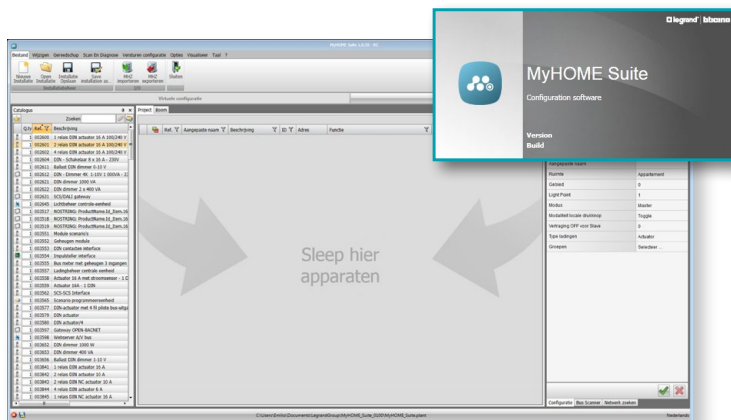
MyHOME Suite

Configuration software

Version

Build

legrand | bticino

MyHOME Suite 1.0.33 - 41

Bestand Wijzigen Gereedschap Scan En Diagnose Ventieren configuratie Opties Visualiseer Taal

Nieuwe Installatie Open Installatie Installatie Opslaan Save installation as... MHZ importeren MHZ exporteren Sluiten

Installatiebeheer

Virtuele configurator

Catalogue

Zoeken

Project Boom

Ref. Beschrijving

Ref. Aangepaste naam Beschrijving ID Adres Functie

| Ref. | Beschrijving |
|---|---|
| 002600 | 1 relais DIN actuator 16 A 100/240 V |
| 002601 | 2 relais DIN actuator 16 A 100/240 V |
| 002602 | 4 relais DIN actuator 16 A 100/240 V |
| 002604 | DIN - Schakelaar 8 x 16 A - 230V |
| 002611 | Ballast DIN dimmer 0-10 V |
| 002612 | DIN - Dimmer 4K 1-10V 1 000VA - 2 |
| 002621 | DIN dimmer 1000 VA |
| 002622 | DIN dimmer 2 x 400 VA |
| 002631 | SCS/DALI gateway |
| 002645 | Lichtsterkte controle-eenheid |
| 002517 | NOSTRING: ProductName.Id_Item.16 |
| 002518 | NOSTRING: ProductName.Id_Item.16 |
| 002519 | NOSTRING: ProductName.Id_Item.16 |
| 002551 | Module scenario's |
| 002552 | Geheugen module |
| 002553 | DIN contactee interface |
| 002554 | Impulsteller interface |
| 002555 | Bus motor met geheugen 3 ingangen |
| 002557 | Lastbeheer centrale eenheid |
| 002558 | Actuator 16 A met stroomsensor - 1 C |
| 002559 | Actuator 16A - 1 DIN |
| 002562 | SCS-SCS Interface |
| 002565 | Scenario programmeereenheid |
| 002577 | DIN-actuator met 4 N plicte bus-uitga |
| 002579 | DIN actuator |
| 002580 | DIN actuator/4 |
| 002597 | Gateway OPEN-BACNET |
| 002598 | Webserver A/V bus |
| 002652 | DIN dimmer 1000 W |
| 002653 | DIN dimmer 400 VA |
| 002656 | Ballast DIN dimmer 1-10 V |
| 003841 | 1 relais DIN actuator 16 A |
| 003842 | 2 relais DIN actuator 16 A |
| 003843 | 2 relais DIN NC actuator 16 A |
| 003844 | 4 relais DIN actuator 6 A |
| 003845 | 1 relais DIN NC actuator 16 A |

Sleep hier apparaten

| | |
|---|---|
| Aangepaste naam | |
| Ruimte | Appartement |
| Gebied | 0 |
| Light Point | 1 |
| Modus | Master |
| Modaliteit locale drukknop | Toggle |
| Vertraging OFF voor Slave | 0 |
| Type lodingen | Actuator |
| Groepen | Selecteer ... |

Configuratie Bus Scanner Network zoeken

C:\Users\Emiho\Documents\LegrandGroup\MyHOME_Suite_019\MyHOME_Suite.plant

Nederlands